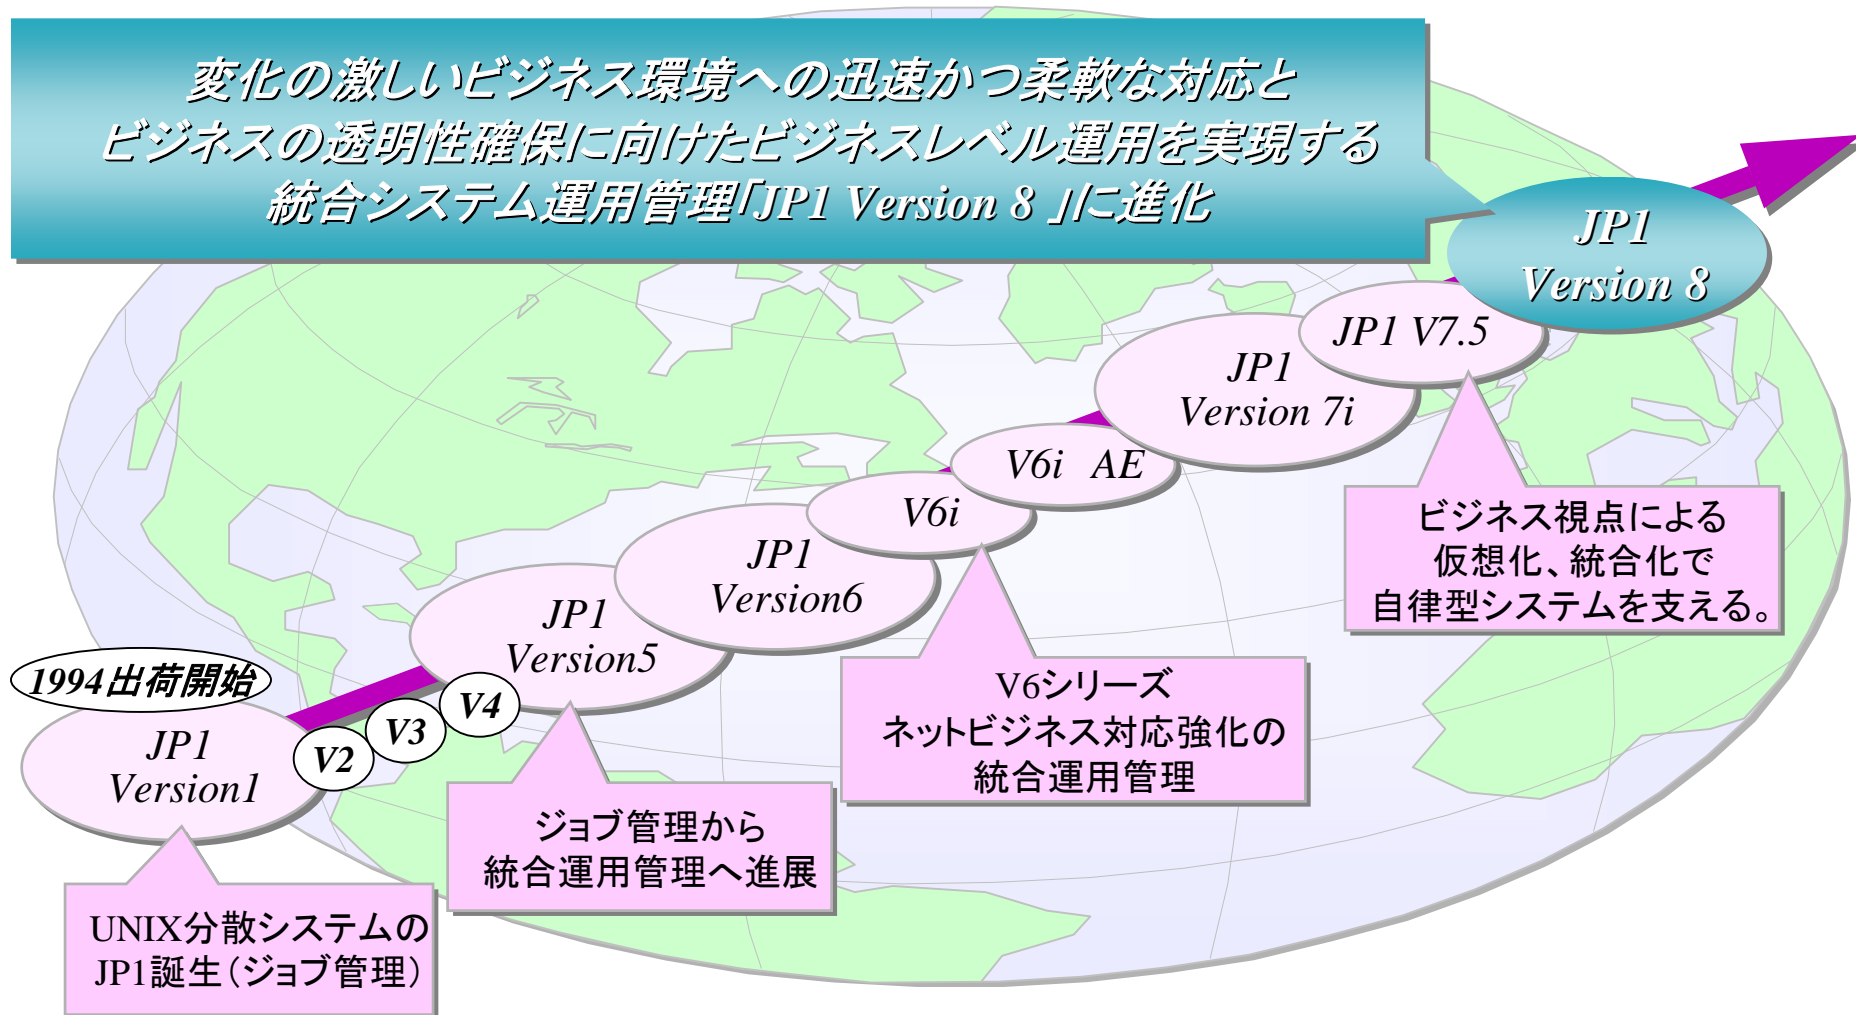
変化の激しいビジネス環境への迅速かつ柔軟な対応と
ビジネスの透明性確保に向けたビジネスレベル運用を実現する
統合システム運用管理「JP1 Version 8 」に進化

JP1 Version 8

JP1 V7.5

JP1 Version 7i

V6i AE

V6i

JP1 Version6

JP1 Version5

1994出荷開始

JP1 Version1

V2

V3

V4

ビジネス視点による
仮想化、統合化で
自律型システムを支える。

V6シリーズ
ネットビジネス対応強化の
統合運用管理

ジョブ管理から
統合運用管理へ進展

UNIX分散システムの
JP1誕生（ジョブ管理）